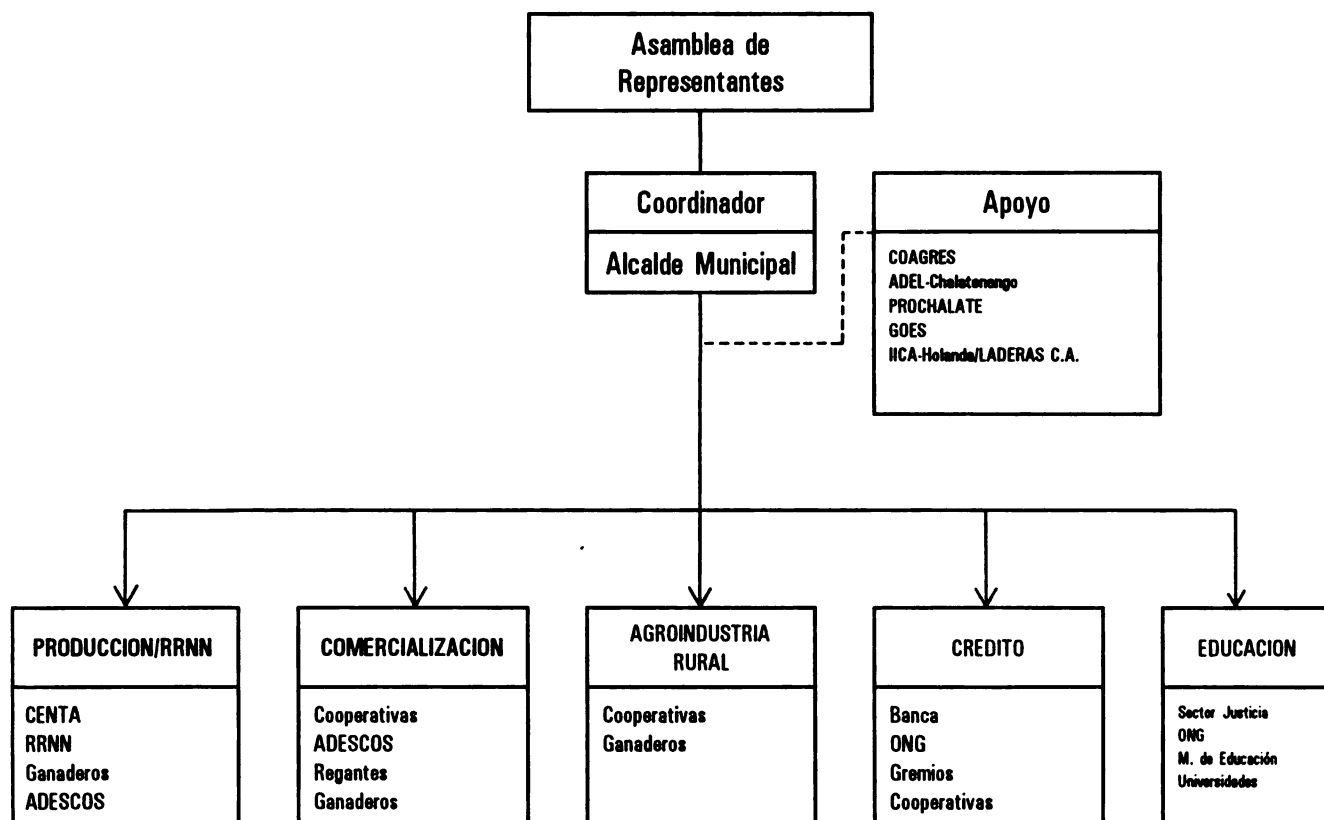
Asamblea de Representantes

Coordinador

Alcalde Municipal

Apoyo

COAGRES
ADEL-Chalatenango
PROCHALATE
GOES
IICA-Holanda/LADERAS C.A.

PRODUCCION/RRNN

CENTA
RRNN
Ganaderos
ADESCOS

COMERCIALIZACION

Cooperativas
ADESCOS
Regantes
Ganaderos

AGROINDUSTRIA RURAL

Cooperativas
Ganaderos

CREDITO

Banca
ONG
Gremios
Cooperativas

EDUCACION

Sector Justicia
ONG
M. de Educación
Universidades